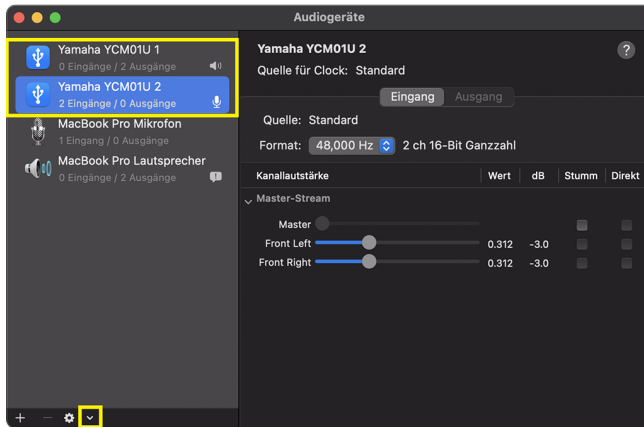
Audiogeräte

Yamaha YCM01U 1
0 Eingänge / 2 Ausgänge

Yamaha YCM01U 2
2 Eingänge / 0 Ausgänge

MacBook Pro Mikrofon
1 Eingang / 0 Ausgänge

MacBook Pro Lautsprecher
0 Eingänge / 2 Ausgänge

+ − ⚙ ⌄

Yamaha YCM01U 2
Quelle für Clock: Standard

?

Eingang Ausgang

Quelle: Standard

Format: 48,000 Hz 2 ch 16-Bit Ganzzahl

| Kanallautstärke | Wert | dB | Stumm | Direkt |
|---|---|---|---|---|
| Master-Stream | | | | |
| Master | | | | |
| Front Left | 0.312 | -3.0 | | |
| Front Right | 0.312 | -3.0 | | |